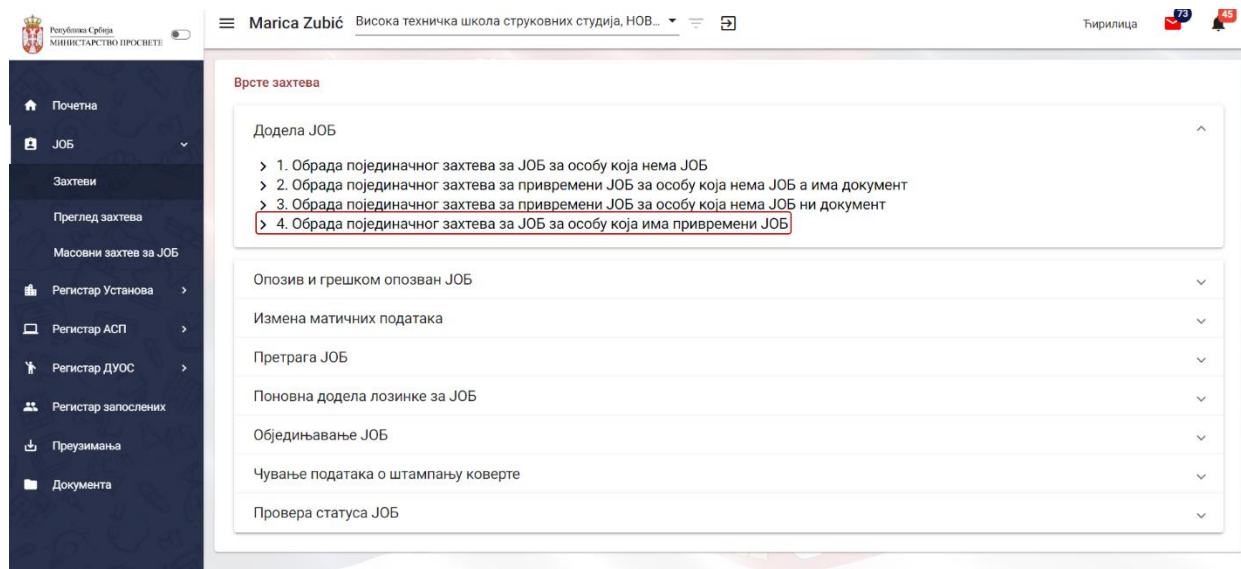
Република Србија
МИНИСТАРСТВО ПРОСВЕТЕ

Почетна
ЈОБ
Захтеви
Преглед захтева
Масовни захтев за ЈОБ
Регистар Установа
Регистар АСП
Регистар ДУОС
Регистар запослених
Преузимања
Документа

Marica Zubić Висока техничка школа струковних студија, НОВ...

Ћирилица 73 45

Врсте захтева

Додела ЈОБ

1. Обрада појединачног захтева за ЈОБ за особу која нема ЈОБ
2. Обрада појединачног захтева за привремени ЈОБ за особу која нема ЈОБ а има документ
3. Обрада појединачног захтева за привремени ЈОБ за особу која нема ЈОБ ни документ
4. Обрада појединачног захтева за ЈОБ за особу која има привремени ЈОБ

Опозив и грешком опозван ЈОБ
Измена матичних података
Претрага ЈОБ
Поновна додела лозинке за ЈОБ
Обједињавање ЈОБ
Чување података о штампању коверте
Провера статуса ЈОБ